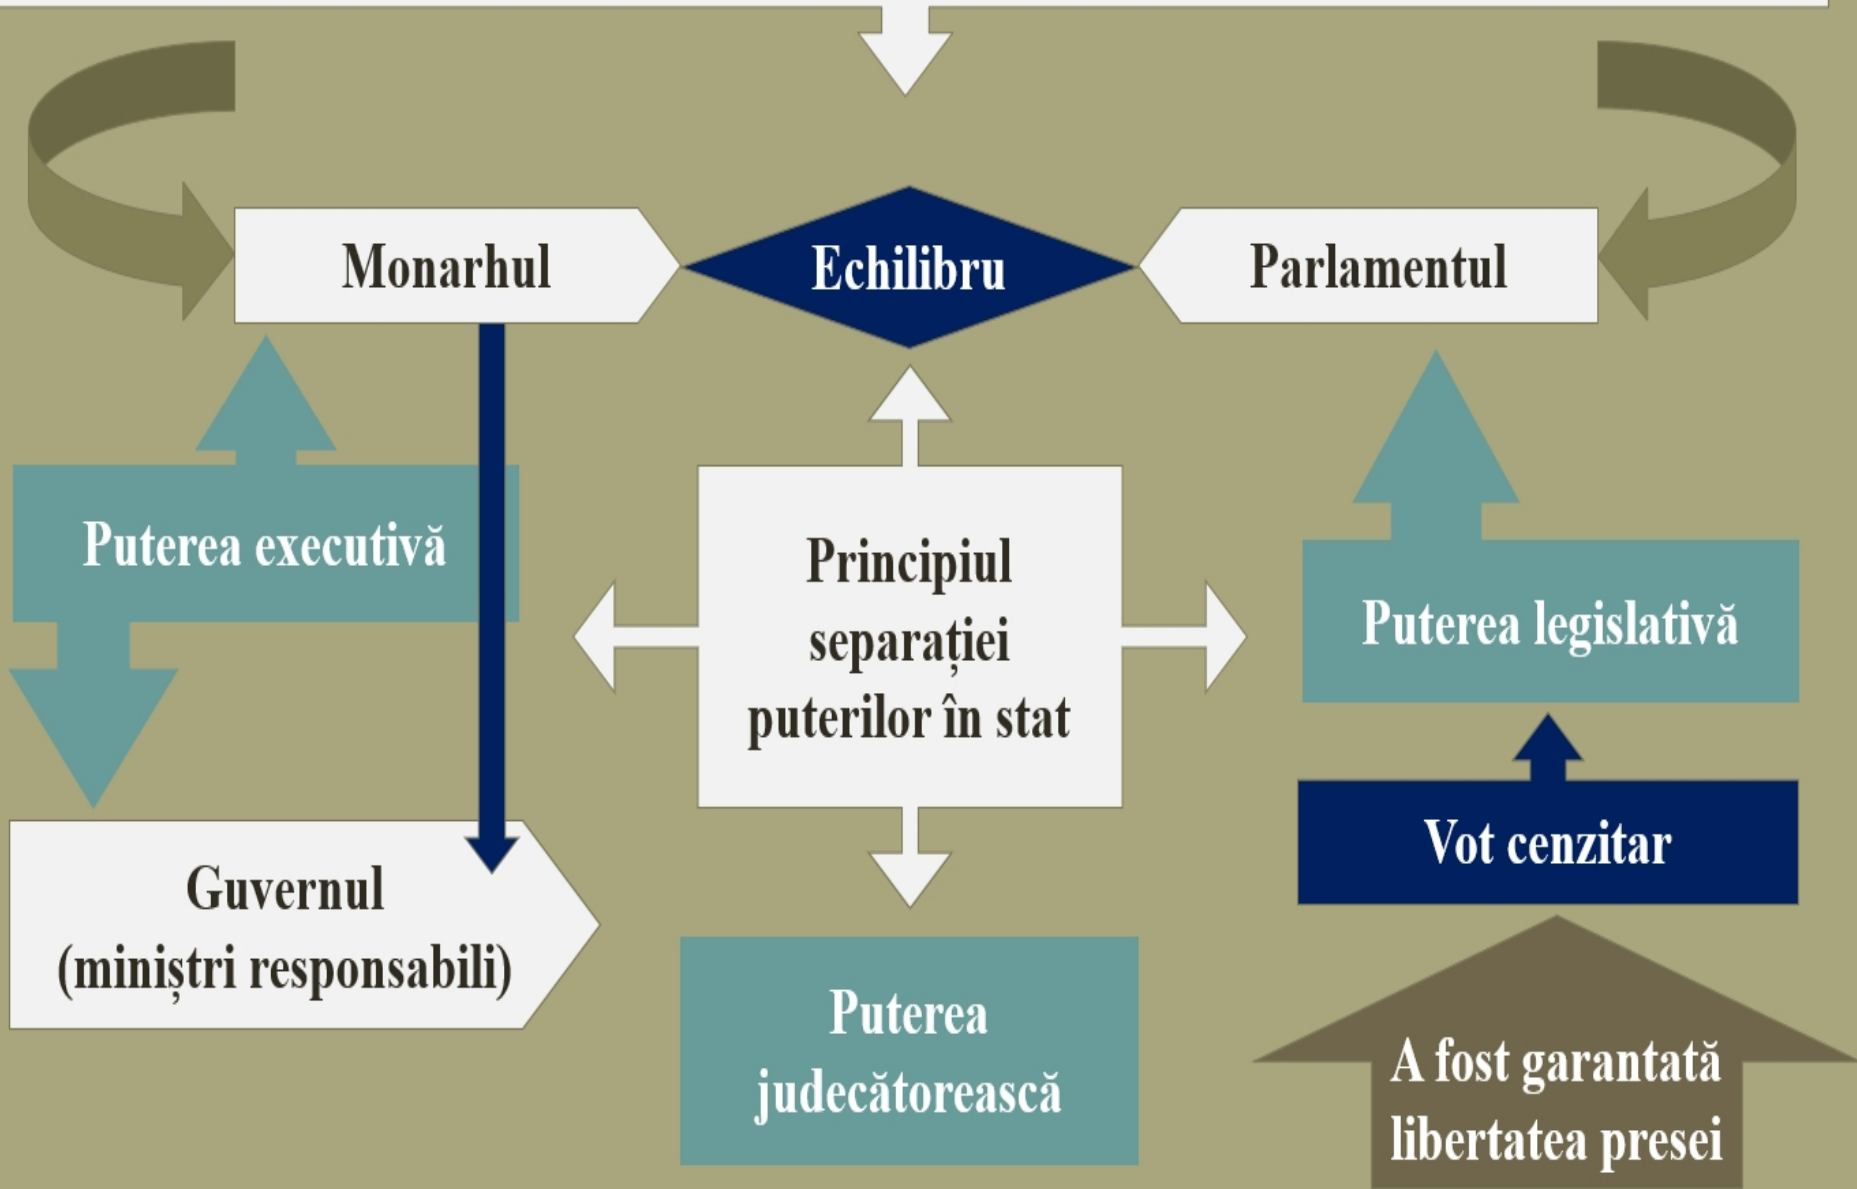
Monarhul

Echilibru

Parlamentul

Puterea executivă

Principiul separației puterilor în stat

Puterea legislativă

Vot cenzitar

Guvernul (miniștri responsabili)

Puterea judecătorească

A fost garantată libertatea presei